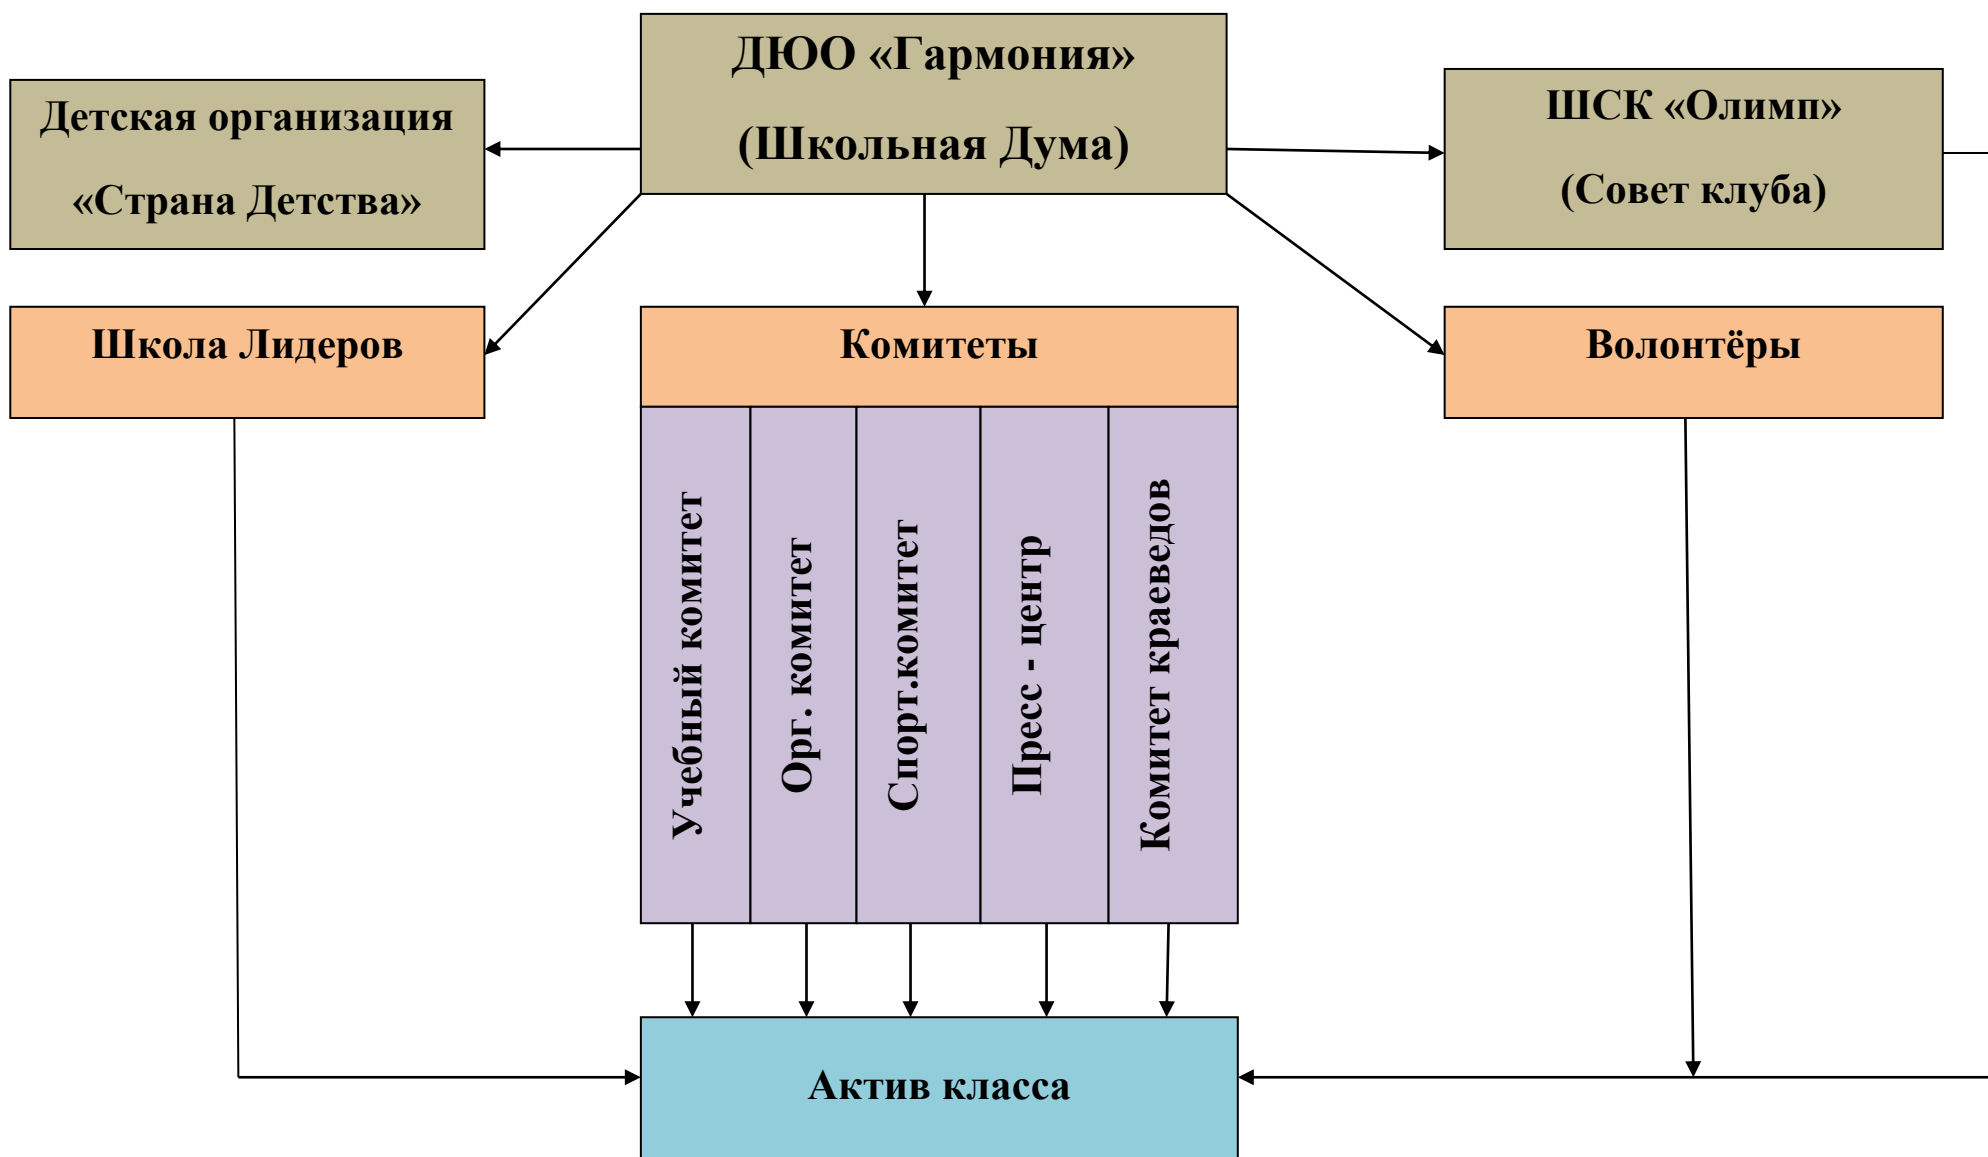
ДЮО «Гармония»
(Школьная Дума)

Детская организация
«Страна Детства»

ШСК «Олимп»
(Совет клуба)

Школа Лидеров

Комитеты

Волонтёры

Учебный комитет

Орг. комитет

Спорт.комитет

Пресс - центр

Комитет краеведов

Актив класса